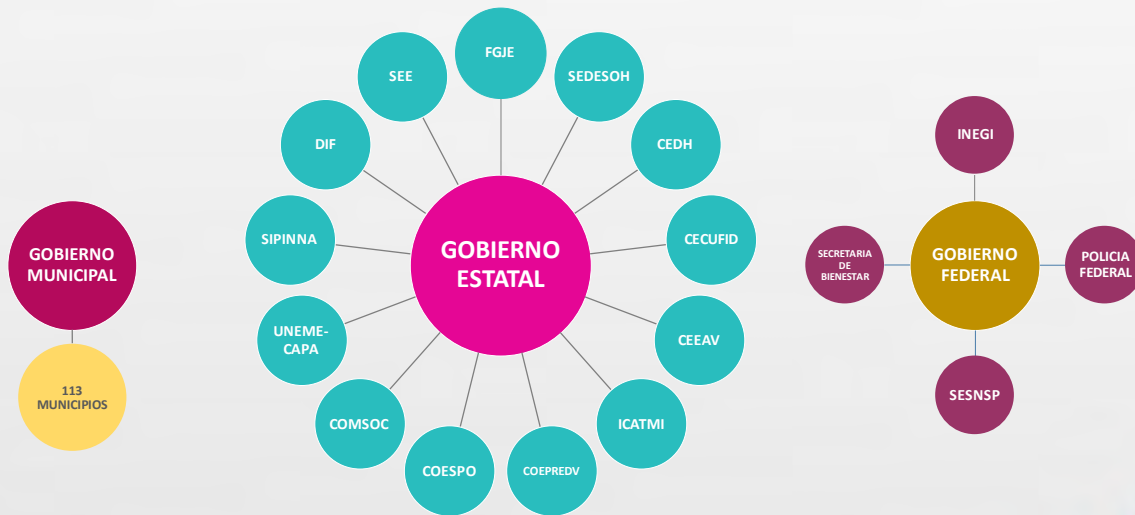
GOBIERNO MUNICIPAL

113 MUNICIPIOS

FGJE

SEE

SEDESOH

DIF

CEDH

SIPINNA

GOBIERNO ESTATAL

CECUFID

UNEME-CAPA

CEEAV

COMSOC

ICATMI

COESPO

COEPREDV

INEGI

SECRETARIA DE BIENESTAR

GOBIERNO FEDERAL

POLICIA FEDERAL

SESNSP